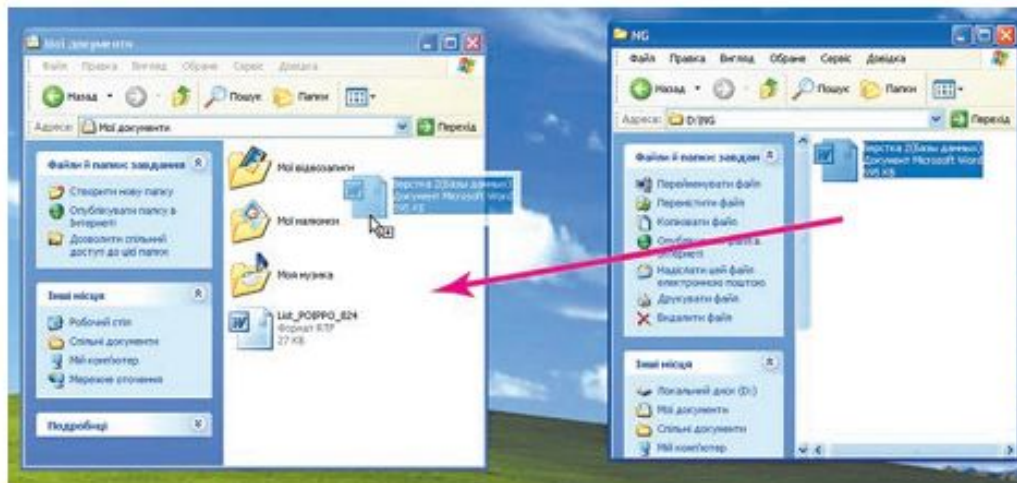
Мої документи

Файл Правка Вигляд Обране Сервіс Довідка

Назад Пошук Папки

Адреса: Мої документи Перехід

Файли й папки: завдання

Створити нову папку
Опублікувати папку в Інтернеті
Дозволити спільний доступ до цієї папки

Інші місця

Робочий стіл
Спільні документи
Мій комп'ютер
Мережне оточення

Подробиці

Мої відеозаписи

Мої малюнки

Моя музика

Верстка 2(Бази даних) Документ Microsoft Word 295 КБ

List_POIPPO_824 Формат RTF 27 КБ

NG

Файл Правка Вигляд Обране Сервіс Довідка

Назад Пошук Папки

Адреса: D:\NG Перехід

Файли й папки: завдан

Перейменувати файл
Перемістити файл
Копіювати файл
Опублікувати файл в Інтернеті
Надіслати цей файл електронною поштою
Друкувати файл
Видалити файл

Інші місця

Локальний диск (D:)
Мої документи
Спільні документи
Мій комп'ютер

Верстка 2(Бази даних) Документ Microsoft Word 295 КБ